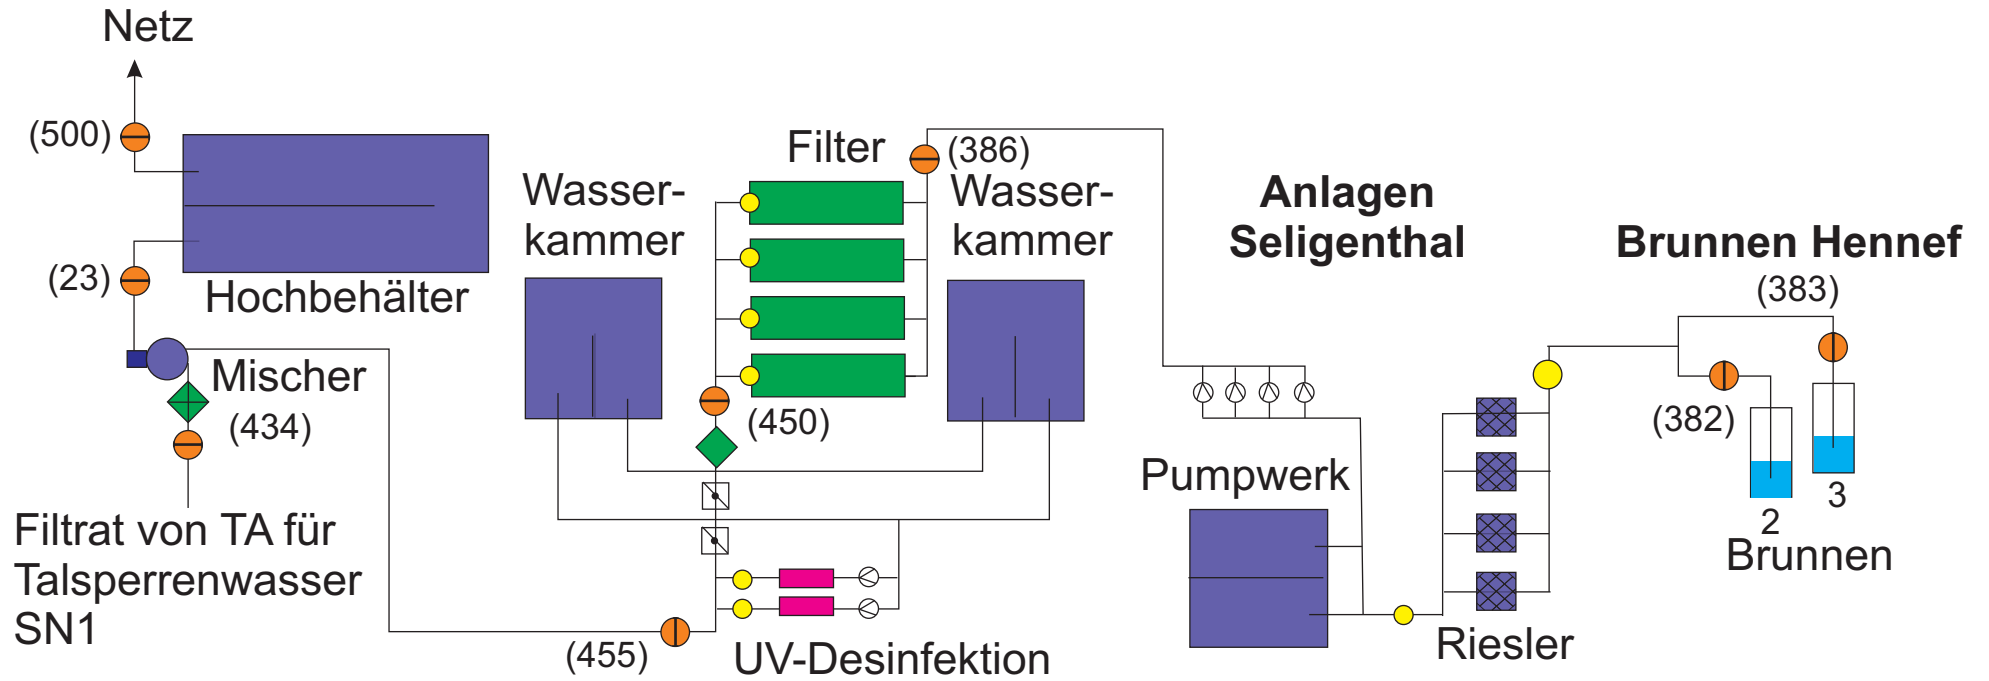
Netz

(500)

(23)

Hochbehälter

Mischer

(434)

Filtrat von TA für Talsperrenwasser SN1

Wasserkammer

Filter

(386)

Wasserkammer

(450)

(455)

UV-Desinfektion

Anlagen Seligenthal

Pumpwerk

Riesler

Brunnen Hennef

(383)

(382)

2

3

Brunnen